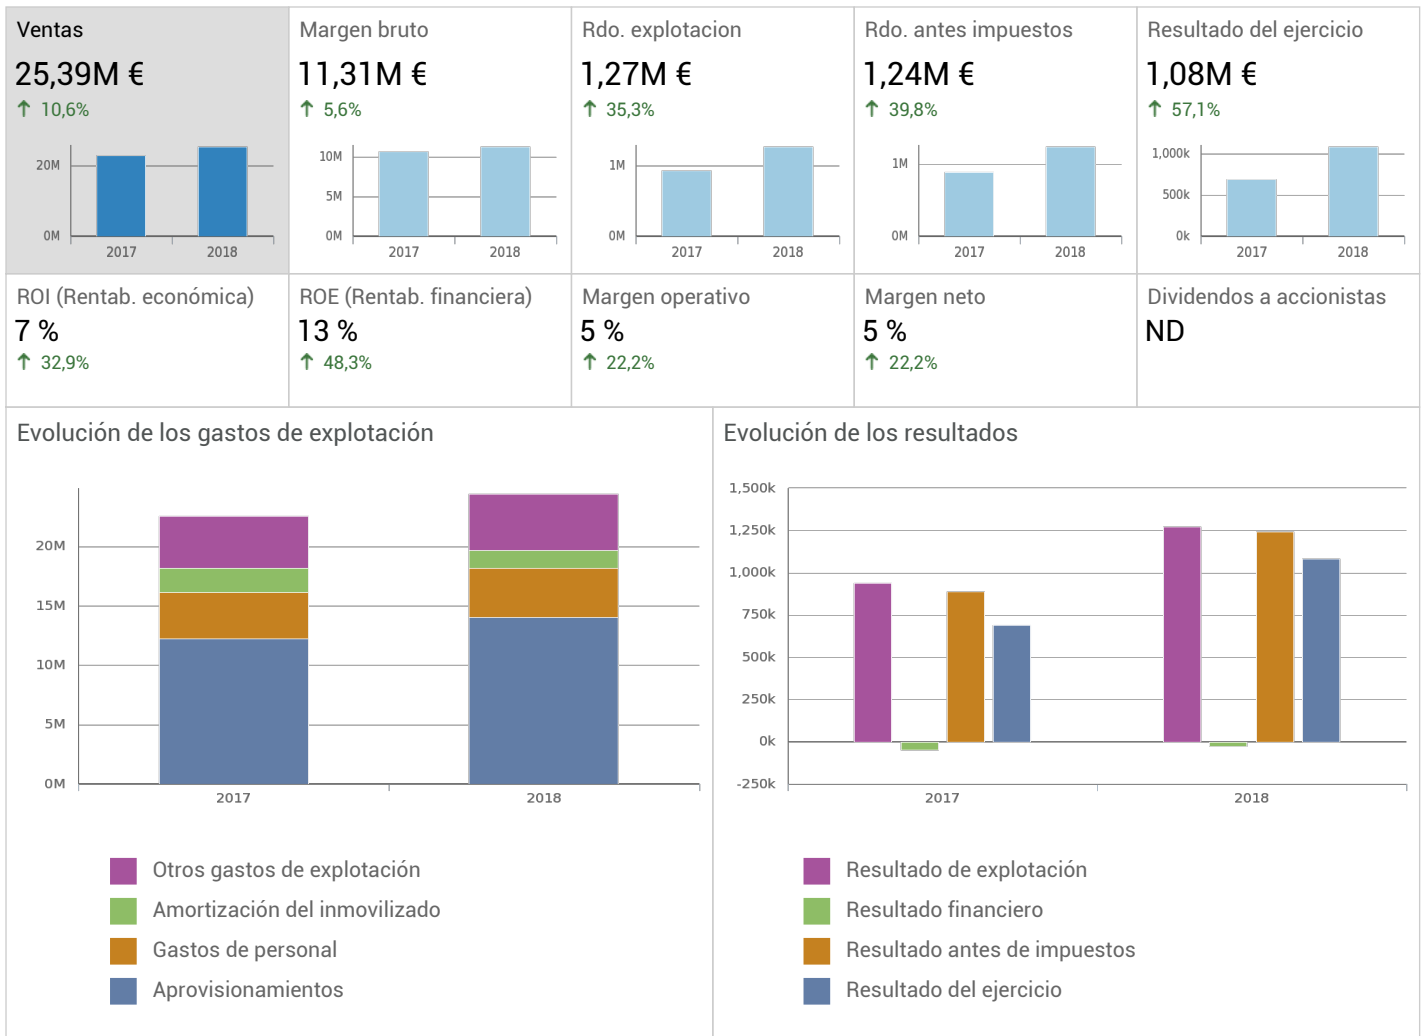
Ventas
25,39M €
↑ 10,6%
20M
0M
2017
2018

Margen bruto
11,31M €
↑ 5,6%
10M
5M
0M
2017
2018

Rdo. explotacion
1,27M €
↑ 35,3%
1M
0M
2017
2018

Rdo. antes impuestos
1,24M €
↑ 39,8%
1M
0M
2017
2018

Resultado del ejercicio
1,08M €
↑ 57,1%
1,000k
500k
0k
2017
2018

ROI (Rentab. económica)
7 %
↑ 32,9%

ROE (Rentab. financiera)
13 %
↑ 48,3%

Margen operativo
5 %
↑ 22,2%

Margen neto
5 %
↑ 22,2%

Dividendos a accionistas
ND

Evolución de los gastos de explotación
20M
15M
10M
5M
0M
2017
2018

Otros gastos de explotación
Amortización del inmovilizado
Gastos de personal
Aprovisionamientos

Evolución de los resultados
1,500k
1,250k
1,000k
750k
500k
250k
0k
-250k
2017
2018

Resultado de explotación
Resultado financiero
Resultado antes de impuestos
Resultado del ejercicio